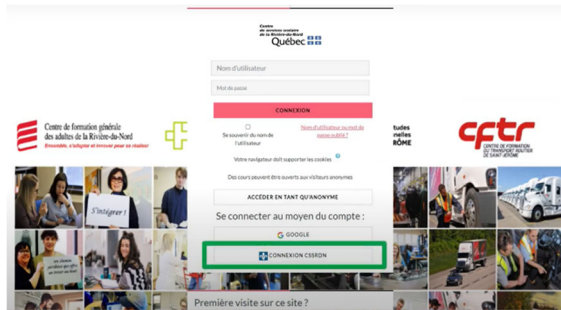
Centre de services scolaire de la Rivière-du-Nord
Québec

Nom d'utilisateur

Mot de passe

CONNEXION

Se souvenir du nom de l'utilisateur

Nom d'utilisateur ou mot de passe oublié ?

Votre navigateur doit supporter les cookies

Des cours peuvent être ouverts aux visiteurs anonymes

ACCÉDER EN TANT QU'ANONYME

Se connecter au moyen du compte :

GOOGLE

CONNEXION CSSRDN

Première visite sur ce site ?

Centre de formation générale des adultes de la Rivière-du-Nord
Ensemble, s'adapter et innover pour se réaliser

S'intégrer !

tudes
nelles
RÔME

cftr
CENTRE DE FORMATION EN TRANSPORT ROUTIER DE SAINT-JÉRÔME